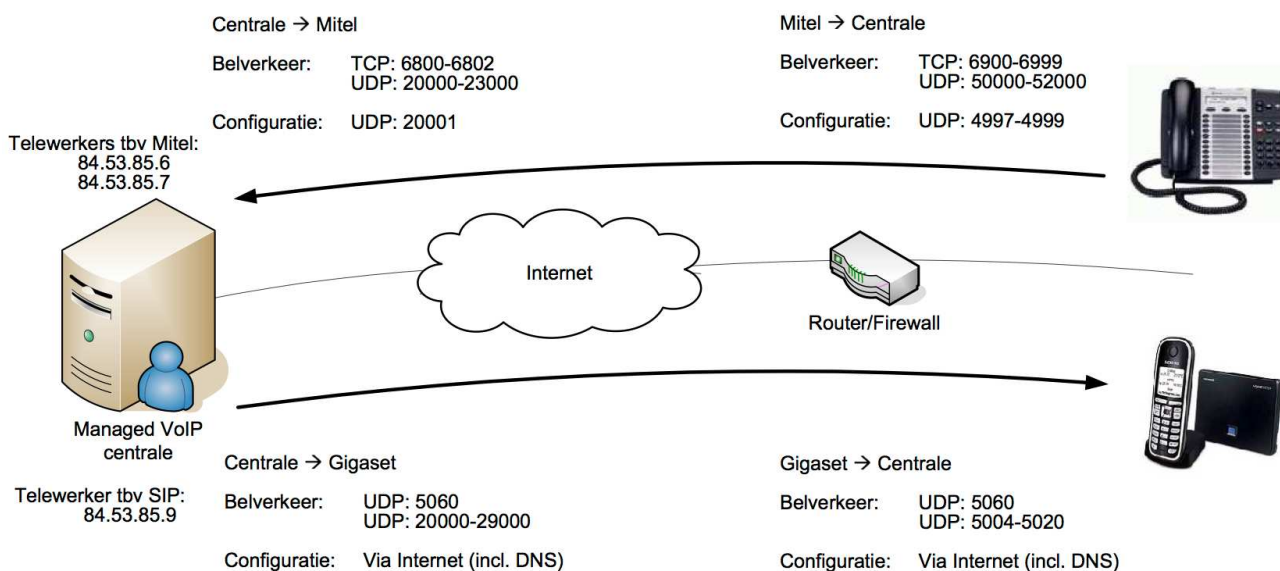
Centrale → Mitel

Belverkeer: TCP: 6800-6802
UDP: 20000-23000

Configuratie: UDP: 20001

Mitel → Centrale

Belverkeer: TCP: 6900-6999
UDP: 50000-52000

Configuratie: UDP: 4997-4999

Telewerkers tbv Mitel:
84.53.85.6
84.53.85.7

Internet

Router/Firewall

Managed VoIP centrale

Telewerker tbv SIP:
84.53.85.9

Centrale → Gigaset

Belverkeer: UDP: 5060
UDP: 20000-29000

Configuratie: Via Internet (incl. DNS)

Gigaset → Centrale

Belverkeer: UDP: 5060
UDP: 5004-5020

Configuratie: Via Internet (incl. DNS)